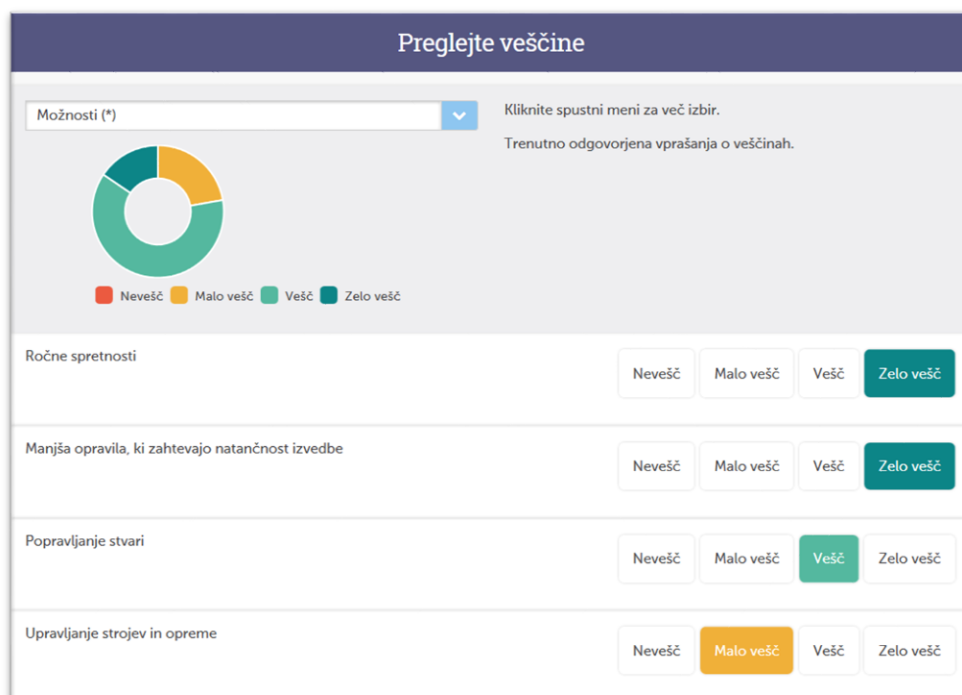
Preglejte veščine

Možnosti (*)

Kliknite spustni meni za več izbir.

Trenutno odgovorjena vprašanja o veščinah.

Nevešč Malo vešč Vešč Zelo vešč

Ročne spretnosti
Nevešč Malo vešč Vešč Zelo vešč

Manjša opravila, ki zahtevajo natančnost izvedbe
Nevešč Malo vešč Vešč Zelo vešč

Popravljanje stvari
Nevešč Malo vešč Vešč Zelo vešč

Upravljanje strojev in opreme
Nevešč Malo vešč Vešč Zelo vešč